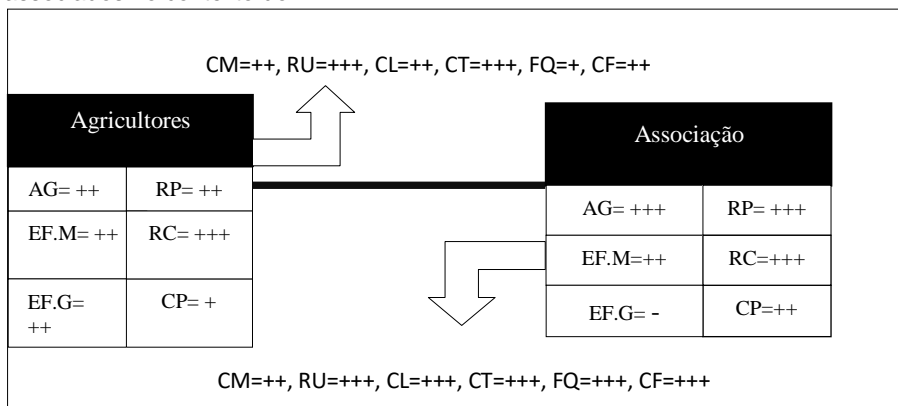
CM=++, RU=+++, CL=++, CT=+++, FQ=+, CF=++

Agricultores

| AG= ++ | RP= ++ |
|---|---|
| EF.M= ++ | RC= +++ |
| EF.G= ++ | CP= + |

Associação

| AG= +++ | RP= +++ |
|---|---|
| EF.M=++ | RC=+++ |
| EF.G= - | CP=++ |

CM=++, RU=+++, CL=+++, CT=+++, FQ=+++, CF=+++